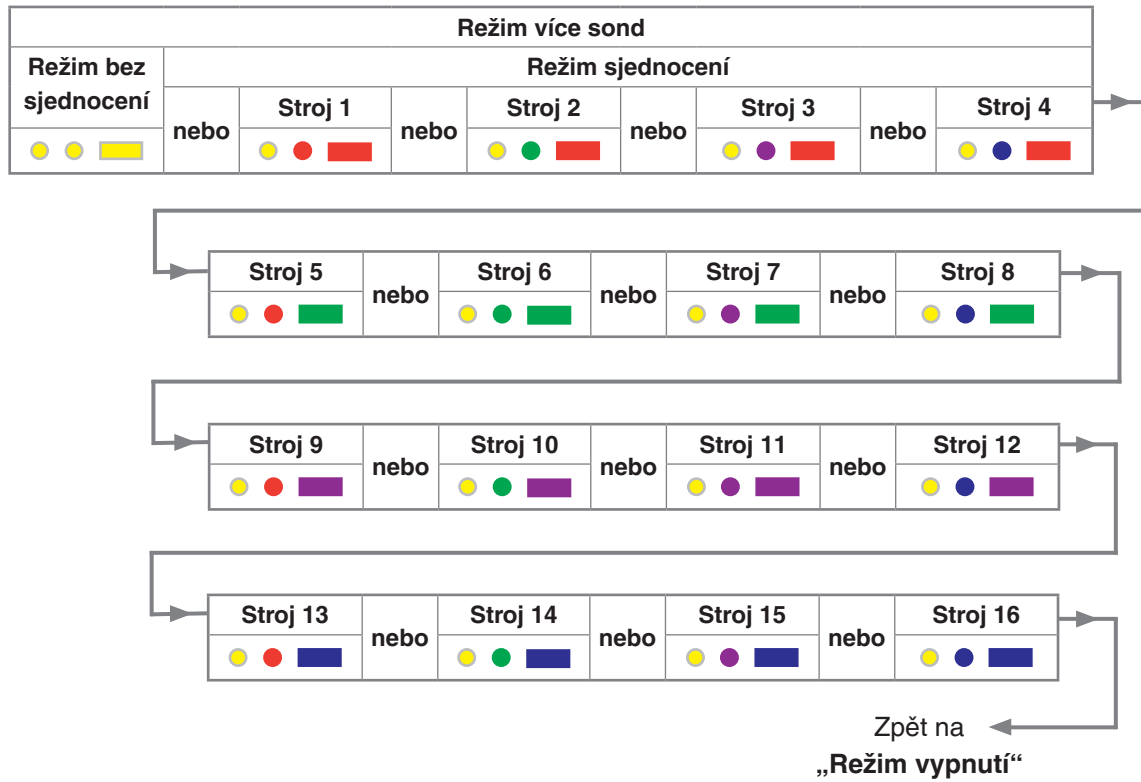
| Režim více sond | | | | | | | | |
|---|---|---|---|---|---|---|---|---|
| Režim bez sjednocení | Režim sjednocení | | | | | | | |
| | nebo | Stroj 1 | nebo | Stroj 2 | nebo | Stroj 3 | nebo | Stroj 4 |

| Stroj 5 | nebo | Stroj 6 | nebo | Stroj 7 | nebo | Stroj 8 |
|---|---|---|---|---|---|---|

| Stroj 9 | nebo | Stroj 10 | nebo | Stroj 11 | nebo | Stroj 12 |
|---|---|---|---|---|---|---|

| Stroj 13 | nebo | Stroj 14 | nebo | Stroj 15 | nebo | Stroj 16 |
|---|---|---|---|---|---|---|

Zpět na
„Režim vypnutí“